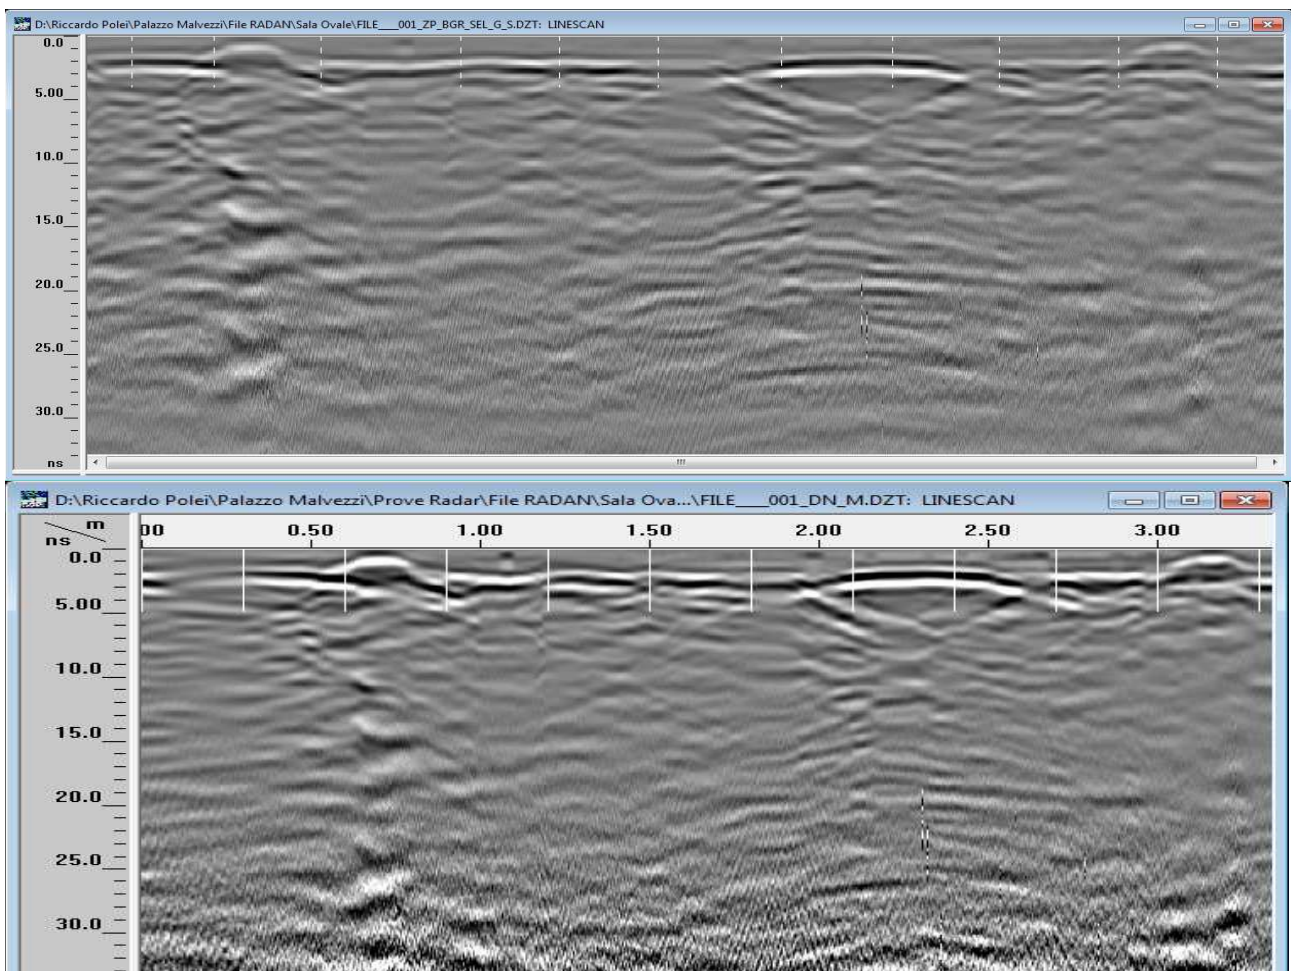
D:\Riccardo Polei\Palazzo Malvezzi\File RADAN\Sala Ovale\FILE___001_ZP_BGR_SEL_G_S.DZT: LINESCAN

0.0
5.00
10.0
15.0
20.0
25.0
30.0
ns

D:\Riccardo Polei\Palazzo Malvezzi\Prove Radar\File RADAN\Sala Ova...\FILE___001_DN_M.DZT: LINESCAN

m
ns
00
0.50
1.00
1.50
2.00
2.50
3.00
0.0
5.00
10.0
15.0
20.0
25.0
30.0